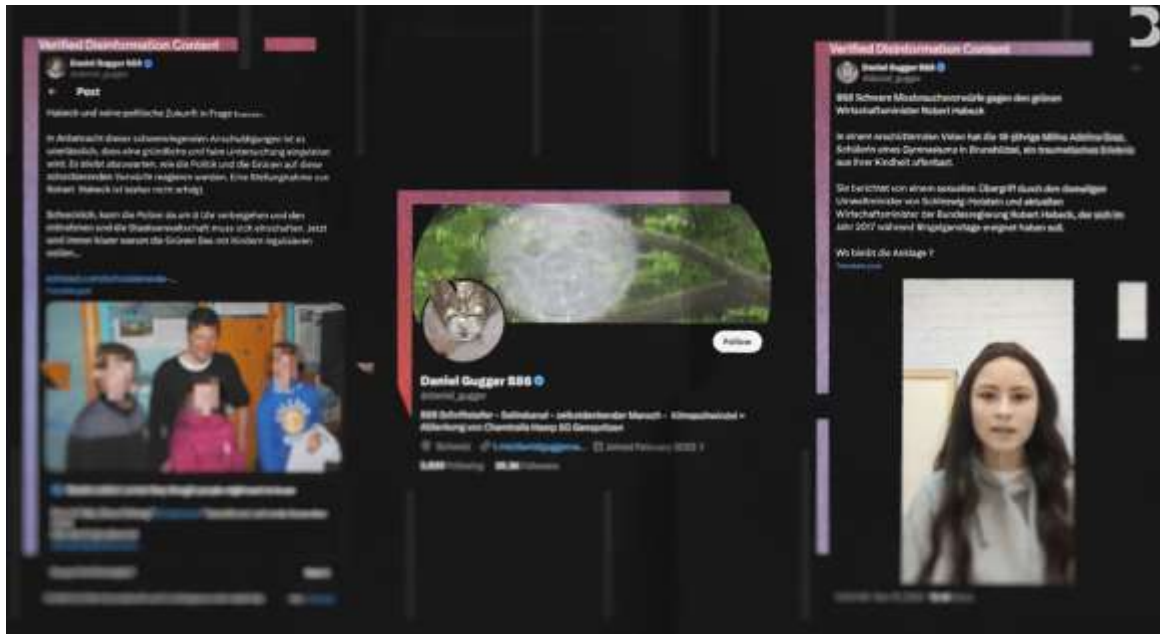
Verified Disinformation Content

Daniel Gugger 886
@daniel_gugger

Post

Habeck und seine politische Zukunft in Frage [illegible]

In Anbetracht dieser schwerwiegenden Anschuldigungen ist es unerlässlich, dass eine gründliche und faire Untersuchung eingeleitet wird. Es bleibt abzuwarten, wie die Politik und die Grünen auf diese schockierenden Vorwürfe reagieren werden. Eine Stellungnahme von Robert Habeck ist bisher nicht erfolgt.

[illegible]

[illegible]

Follow

Daniel Gugger 886
@daniel_gugger

886 Schriftsteller – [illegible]

Schweiz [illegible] Joined February 2023

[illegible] Following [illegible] Followers

Verified Disinformation Content

Daniel Gugger 886
@daniel_gugger

886 Schwere Missbrauchsvorwürfe gegen den grünen Wirtschaftsminister Robert Habeck

In einem erschütternden Video hat die 18-jährige Milina Adelina Sisic, Schülerin eines Gymnasiums in Brunsbüttel, ein traumatisches Erlebnis aus ihrer Kindheit offenbart.

Sie berichtet von einem sexuellen Übergriff durch den damaligen Umweltminister von Schleswig-Holstein und aktuellen Wirtschaftsminister der Bundesregierung Robert Habeck, der sich im Jahr 2017 während Wegelgenstage ereignet haben soll.

Wo bleibt die Anklage ?

Translate post